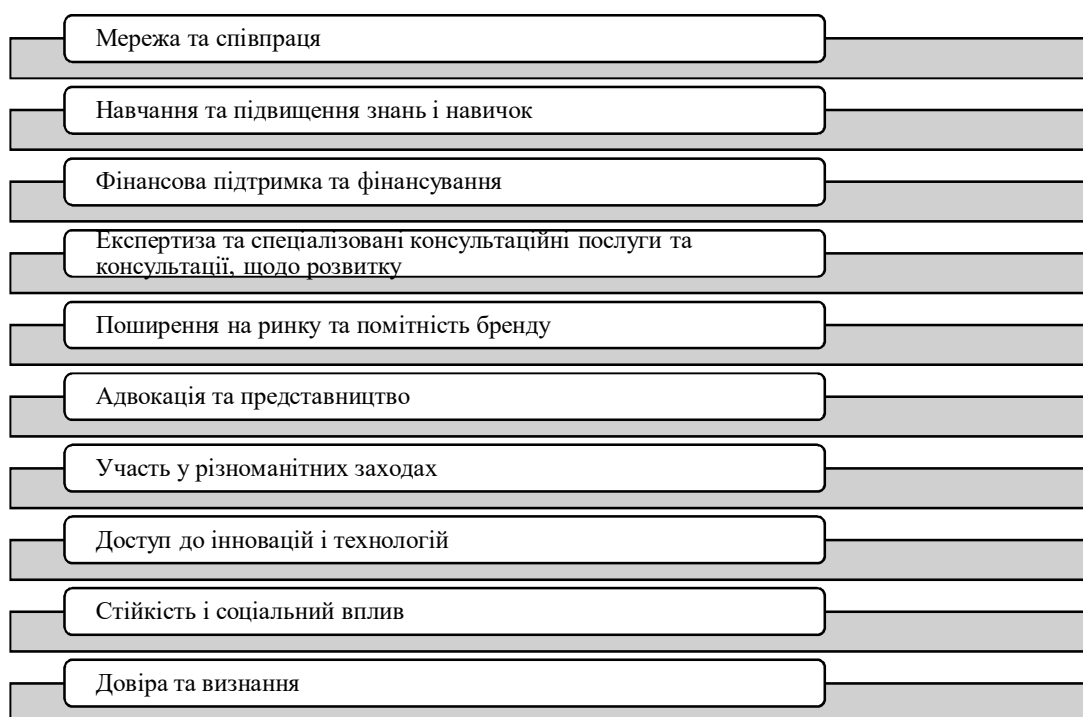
Мережа та співпраця

Навчання та підвищення знань і навичок

Фінансова підтримка та фінансування

Експертиза та спеціалізовані консультаційні послуги та консультації, щодо розвитку

Поширення на ринку та помітність бренду

Адвокація та представництво

Участь у різноманітних заходах

Доступ до інновацій і технологій

Стійкість і соціальний вплив

Довіра та визнання